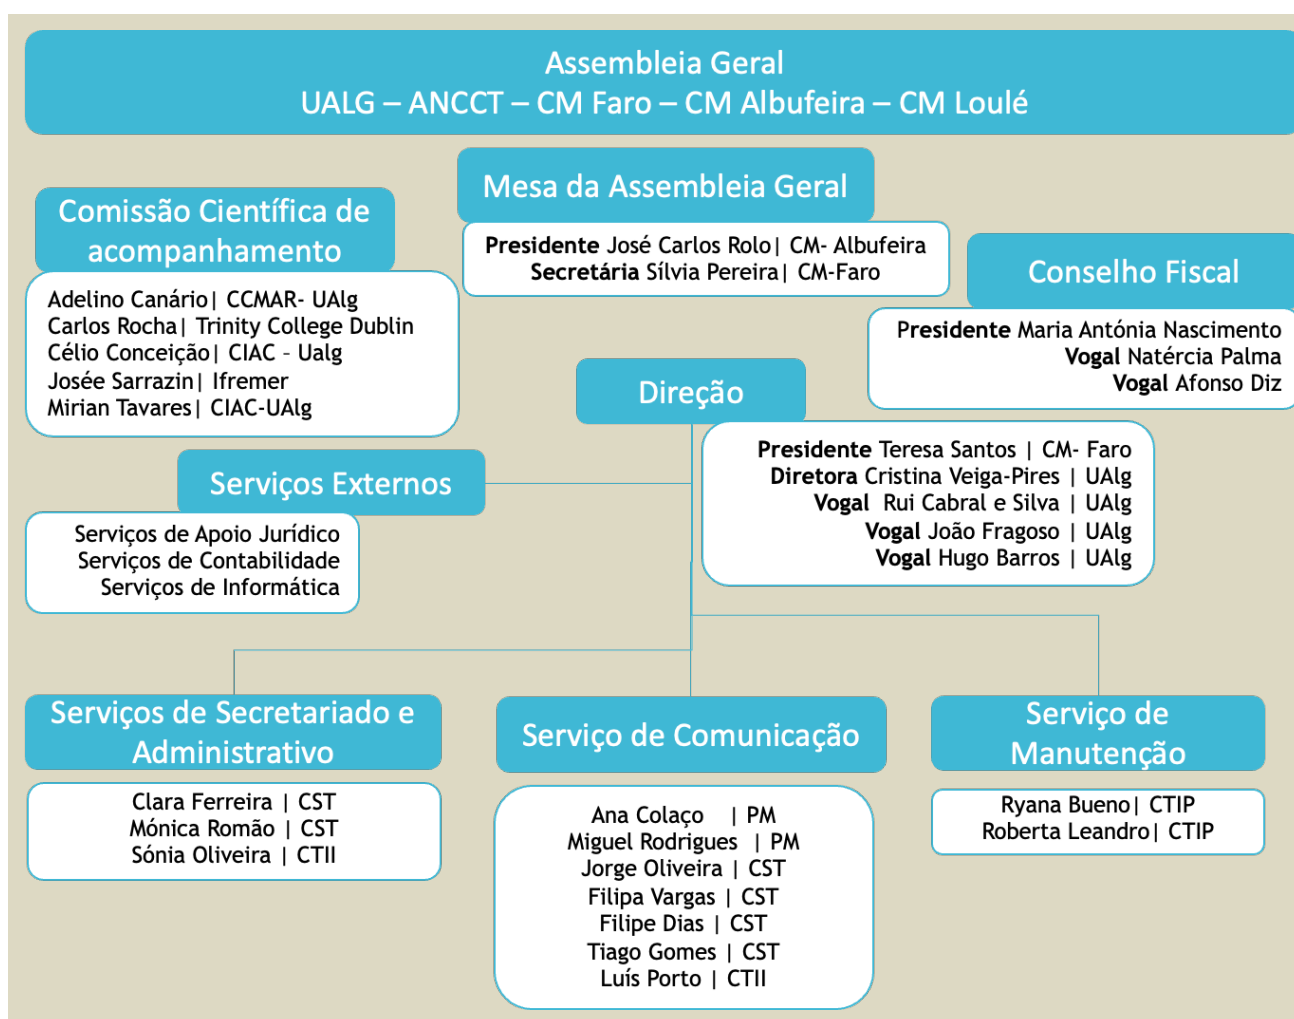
Assembleia Geral
UALG – ANCCT – CM Faro – CM Albufeira – CM Loulé

Mesa da Assembleia Geral

Presidente José Carlos Rolo| CM- Albufeira
Secretária Sílvia Pereira| CM-Faro

Comissão Científica de acompanhamento

Adelino Canário| CCMAR- UAlg
Carlos Rocha| Trinity College Dublin
Célio Conceição| CIAC – Ualg
Josée Sarrazin| Ifremer
Mirian Tavares| CIAC-UAlg

Conselho Fiscal

Presidente Maria Antónia Nascimento
Vogal Natércia Palma
Vogal Afonso Diz

Direção

Presidente Teresa Santos | CM- Faro
Diretora Cristina Veiga-Pires | UAlg
Vogal Rui Cabral e Silva | UAlg
Vogal João Fragoso | UAlg
Vogal Hugo Barros | UAlg

Serviços Externos

Serviços de Apoio Jurídico
Serviços de Contabilidade
Serviços de Informática

Serviços de Secretariado e Administrativo

Clara Ferreira | CST
Mónica Romão | CST
Sónia Oliveira | CTII

Serviço de Comunicação

Ana Colaço | PM
Miguel Rodrigues | PM
Jorge Oliveira | CST
Filipa Vargas | CST
Filipe Dias | CST
Tiago Gomes | CST
Luís Porto | CTII

Serviço de Manutenção

Ryana Bueno| CTIP
Roberta Leandro| CTIP